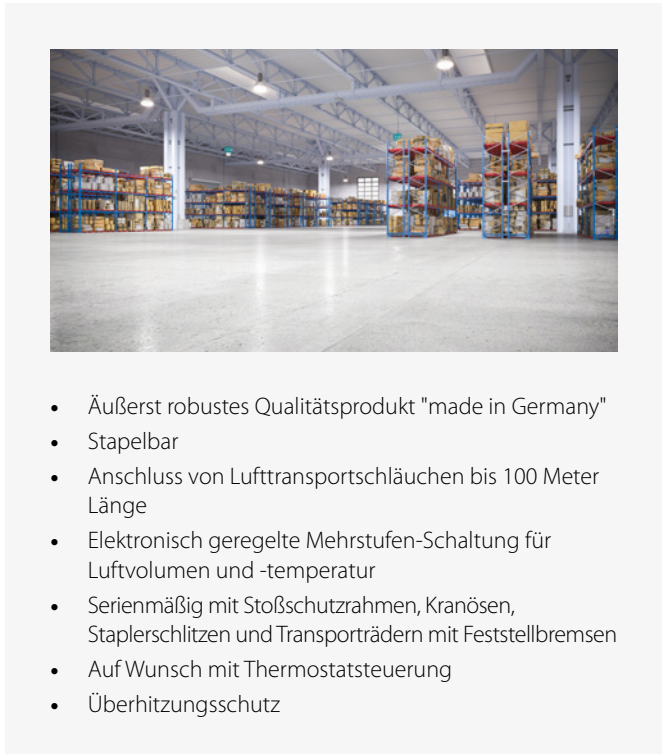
- Äußerst robustes Qualitätsprodukt "made in Germany"
- Stapelbar
- Anschluss von Lufttransportschläuchen bis 100 Meter Länge
- Elektronisch geregelte Mehrstufen-Schaltung für Luftvolumen und -temperatur
- Serienmäßig mit Stoßschutzrahmen, Kranösen, Staplerschlitzen und Transporträdern mit Feststellbremsen
- Auf Wunsch mit Thermostatsteuerung
- Überhitzungsschutz